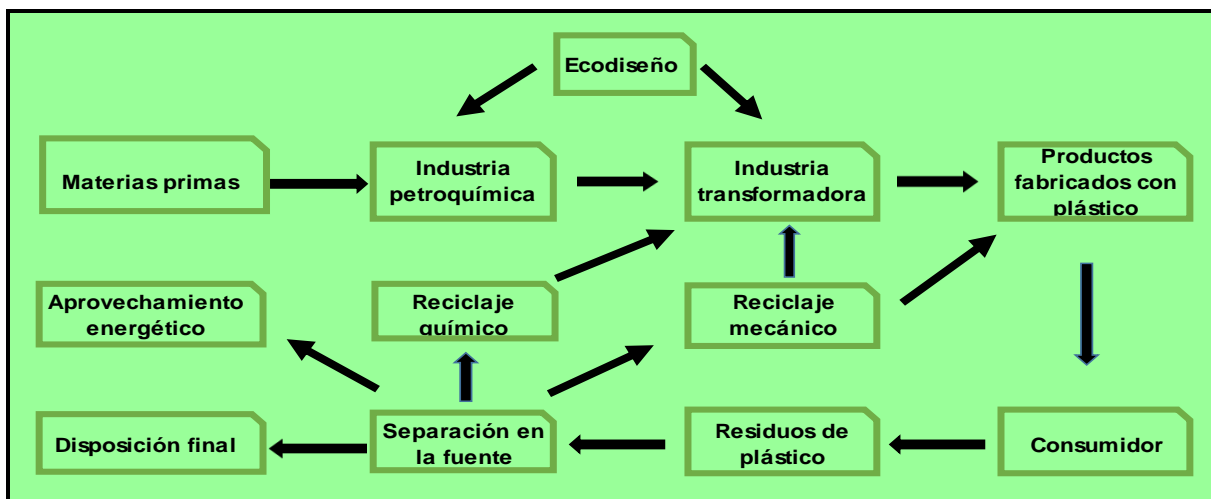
Ecodiseño

Materias primas

Industria petroquímica

Industria transformadora

Productos fabricados con plástico

Aprovechamiento energético

Reciclaje químico

Reciclaje mecánico

Disposición final

Separación en la fuente

Residuos de plástico

Consumidor